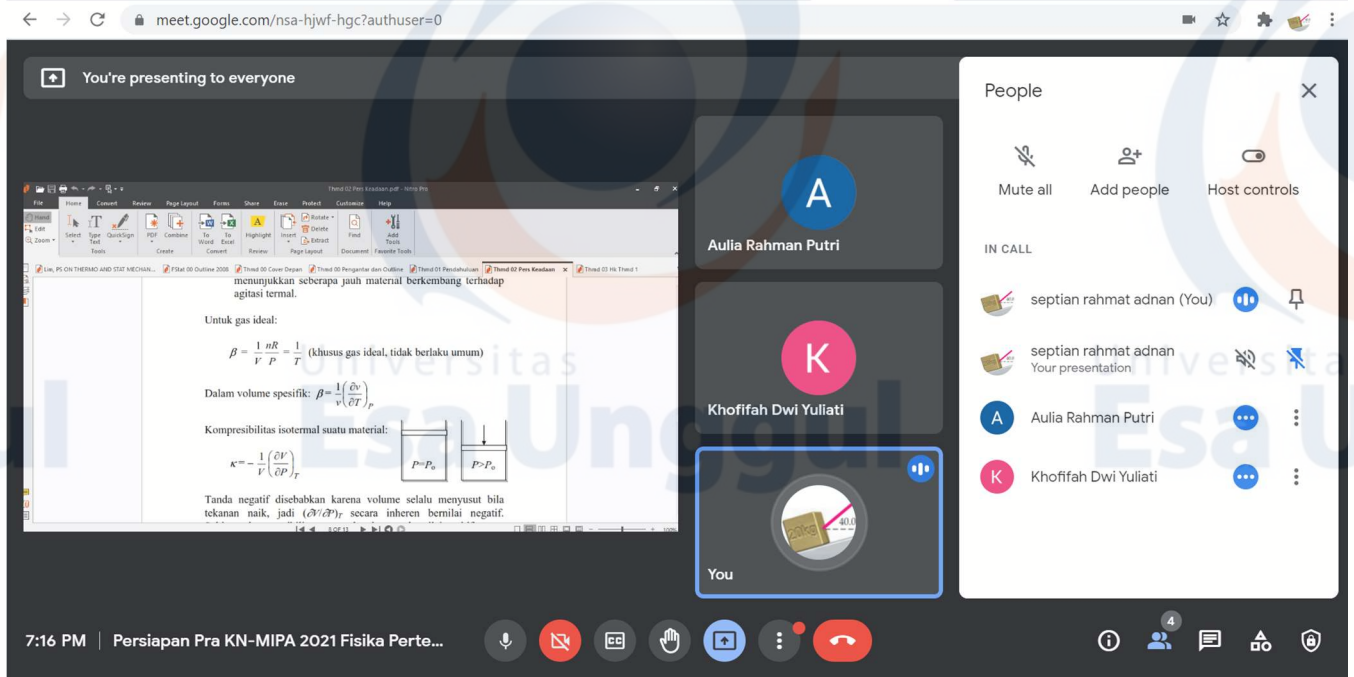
meet.google.com/nsa-hjwf-hgc?authuser=0

You're presenting to everyone

Thmd 02 Pers Keadaan.pdf - Nitro Pro

File Home Convert Review Page Layout Forms Share Erase Protect Customize Help

Hand Edit Zoom Select Type Text QuickSign Tools PDF Combine Create To Word To Excel Convert Highlight Review Insert Rotate Delete Extract Page Layout Find Document Add Tools Favorite Tools

Lie, PS ON THERMO AND STAT MECHAN... FStat 00 Outline 2008 Thmd 00 Cover Depan Thmd 00 Pengantar dan Outline Thmd 01 Pendahuluan Thmd 02 Pers Keadaan Thmd 03 Hk Thmd 1

menunjukkan seberapa jauh material berkembang terhadap agitasi termal.

Untuk gas ideal:

$\beta = \frac{1}{V}\frac{nR}{P} = \frac{1}{T}$ (khusus gas ideal, tidak berlaku umum)

Dalam volume spesifik: $\beta = \frac{1}{v}\left(\frac{\partial v}{\partial T}\right)_P$

Kompresibilitas isotermal suatu material:

$\kappa = -\frac{1}{V}\left(\frac{\partial V}{\partial P}\right)_T$

$P = P_o$ $P > P_o$

Tanda negatif disebabkan karena volume selalu menyusut bila tekanan naik, jadi $(\partial V/\partial P)_T$ secara inheren bernilai negatif.

8 OF 11

Universitas Esa Unggul

A
Aulia Rahman Putri

K
Khofifah Dwi Yuliati

You

People

Mute all Add people Host controls

IN CALL

septian rahmat adnan (You)

septian rahmat adnan
Your presentation

A Aulia Rahman Putri

K Khofifah Dwi Yuliati

7:16 PM | Persiapan Pra KN-MIPA 2021 Fisika Perte...

4